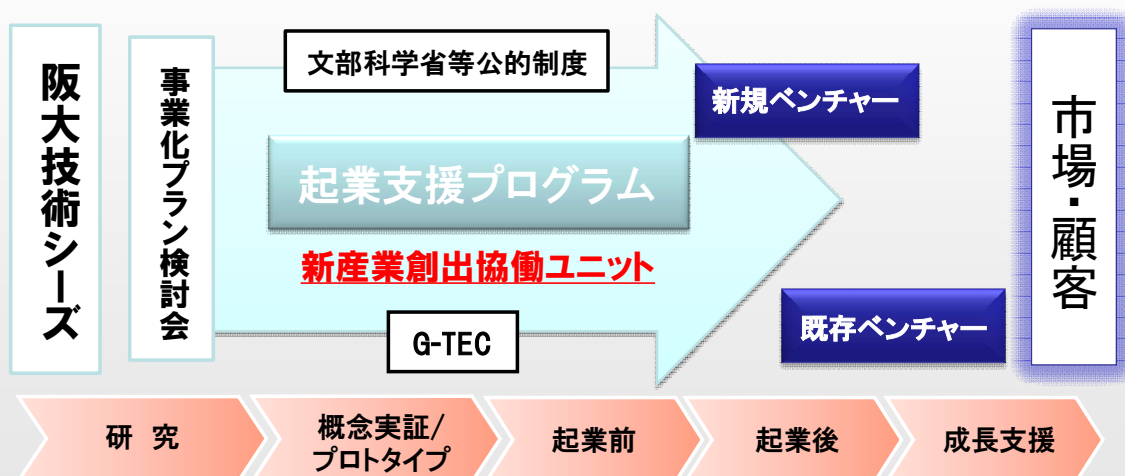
阪大技術シーズ

事業化プラン検討会

文部科学省等公的制度

起業支援プログラム

新産業創出協働ユニット

G-TEC

新規ベンチャー

既存ベンチャー

市場・顧客

研　究

概念実証/プロトタイプ

起業前

起業後

成長支援